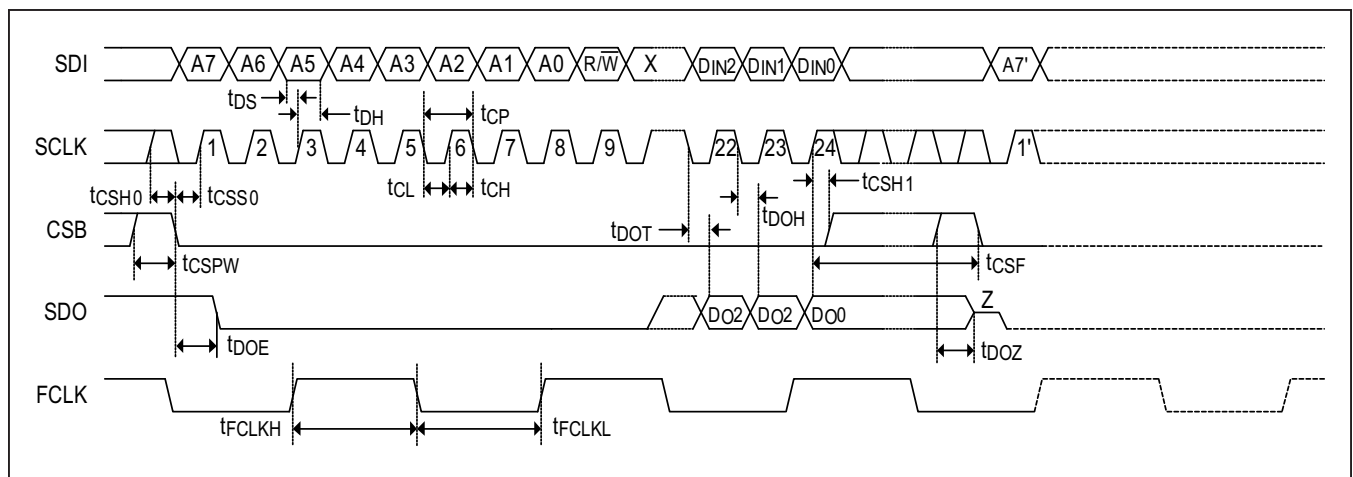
SDI

A7 A6 A5 A4 A3 A2 A1 A0 $R/\overline{W}$ X $D_{IN}2$ $D_{IN}1$ $D_{IN}0$ A7'

$t_{DS}$

$t_{DH}$

$t_{CP}$

SCLK

1 2 3 4 5 6 7 8 9 22 23 24 1'

$t_{CSH0}$ $t_{CSS0}$

$t_{CL}$ $t_{CH}$

$t_{CSH1}$

$t_{DOH}$

CSB

$t_{DOT}$

$t_{CSPW}$

$t_{CSF}$

SDO

$D_{O}2$ $D_{O}2$ $D_{O}0$

Z

$t_{DOE}$

$t_{DOZ}$

FCLK

$t_{FCLKH}$

$t_{FCLKL}$